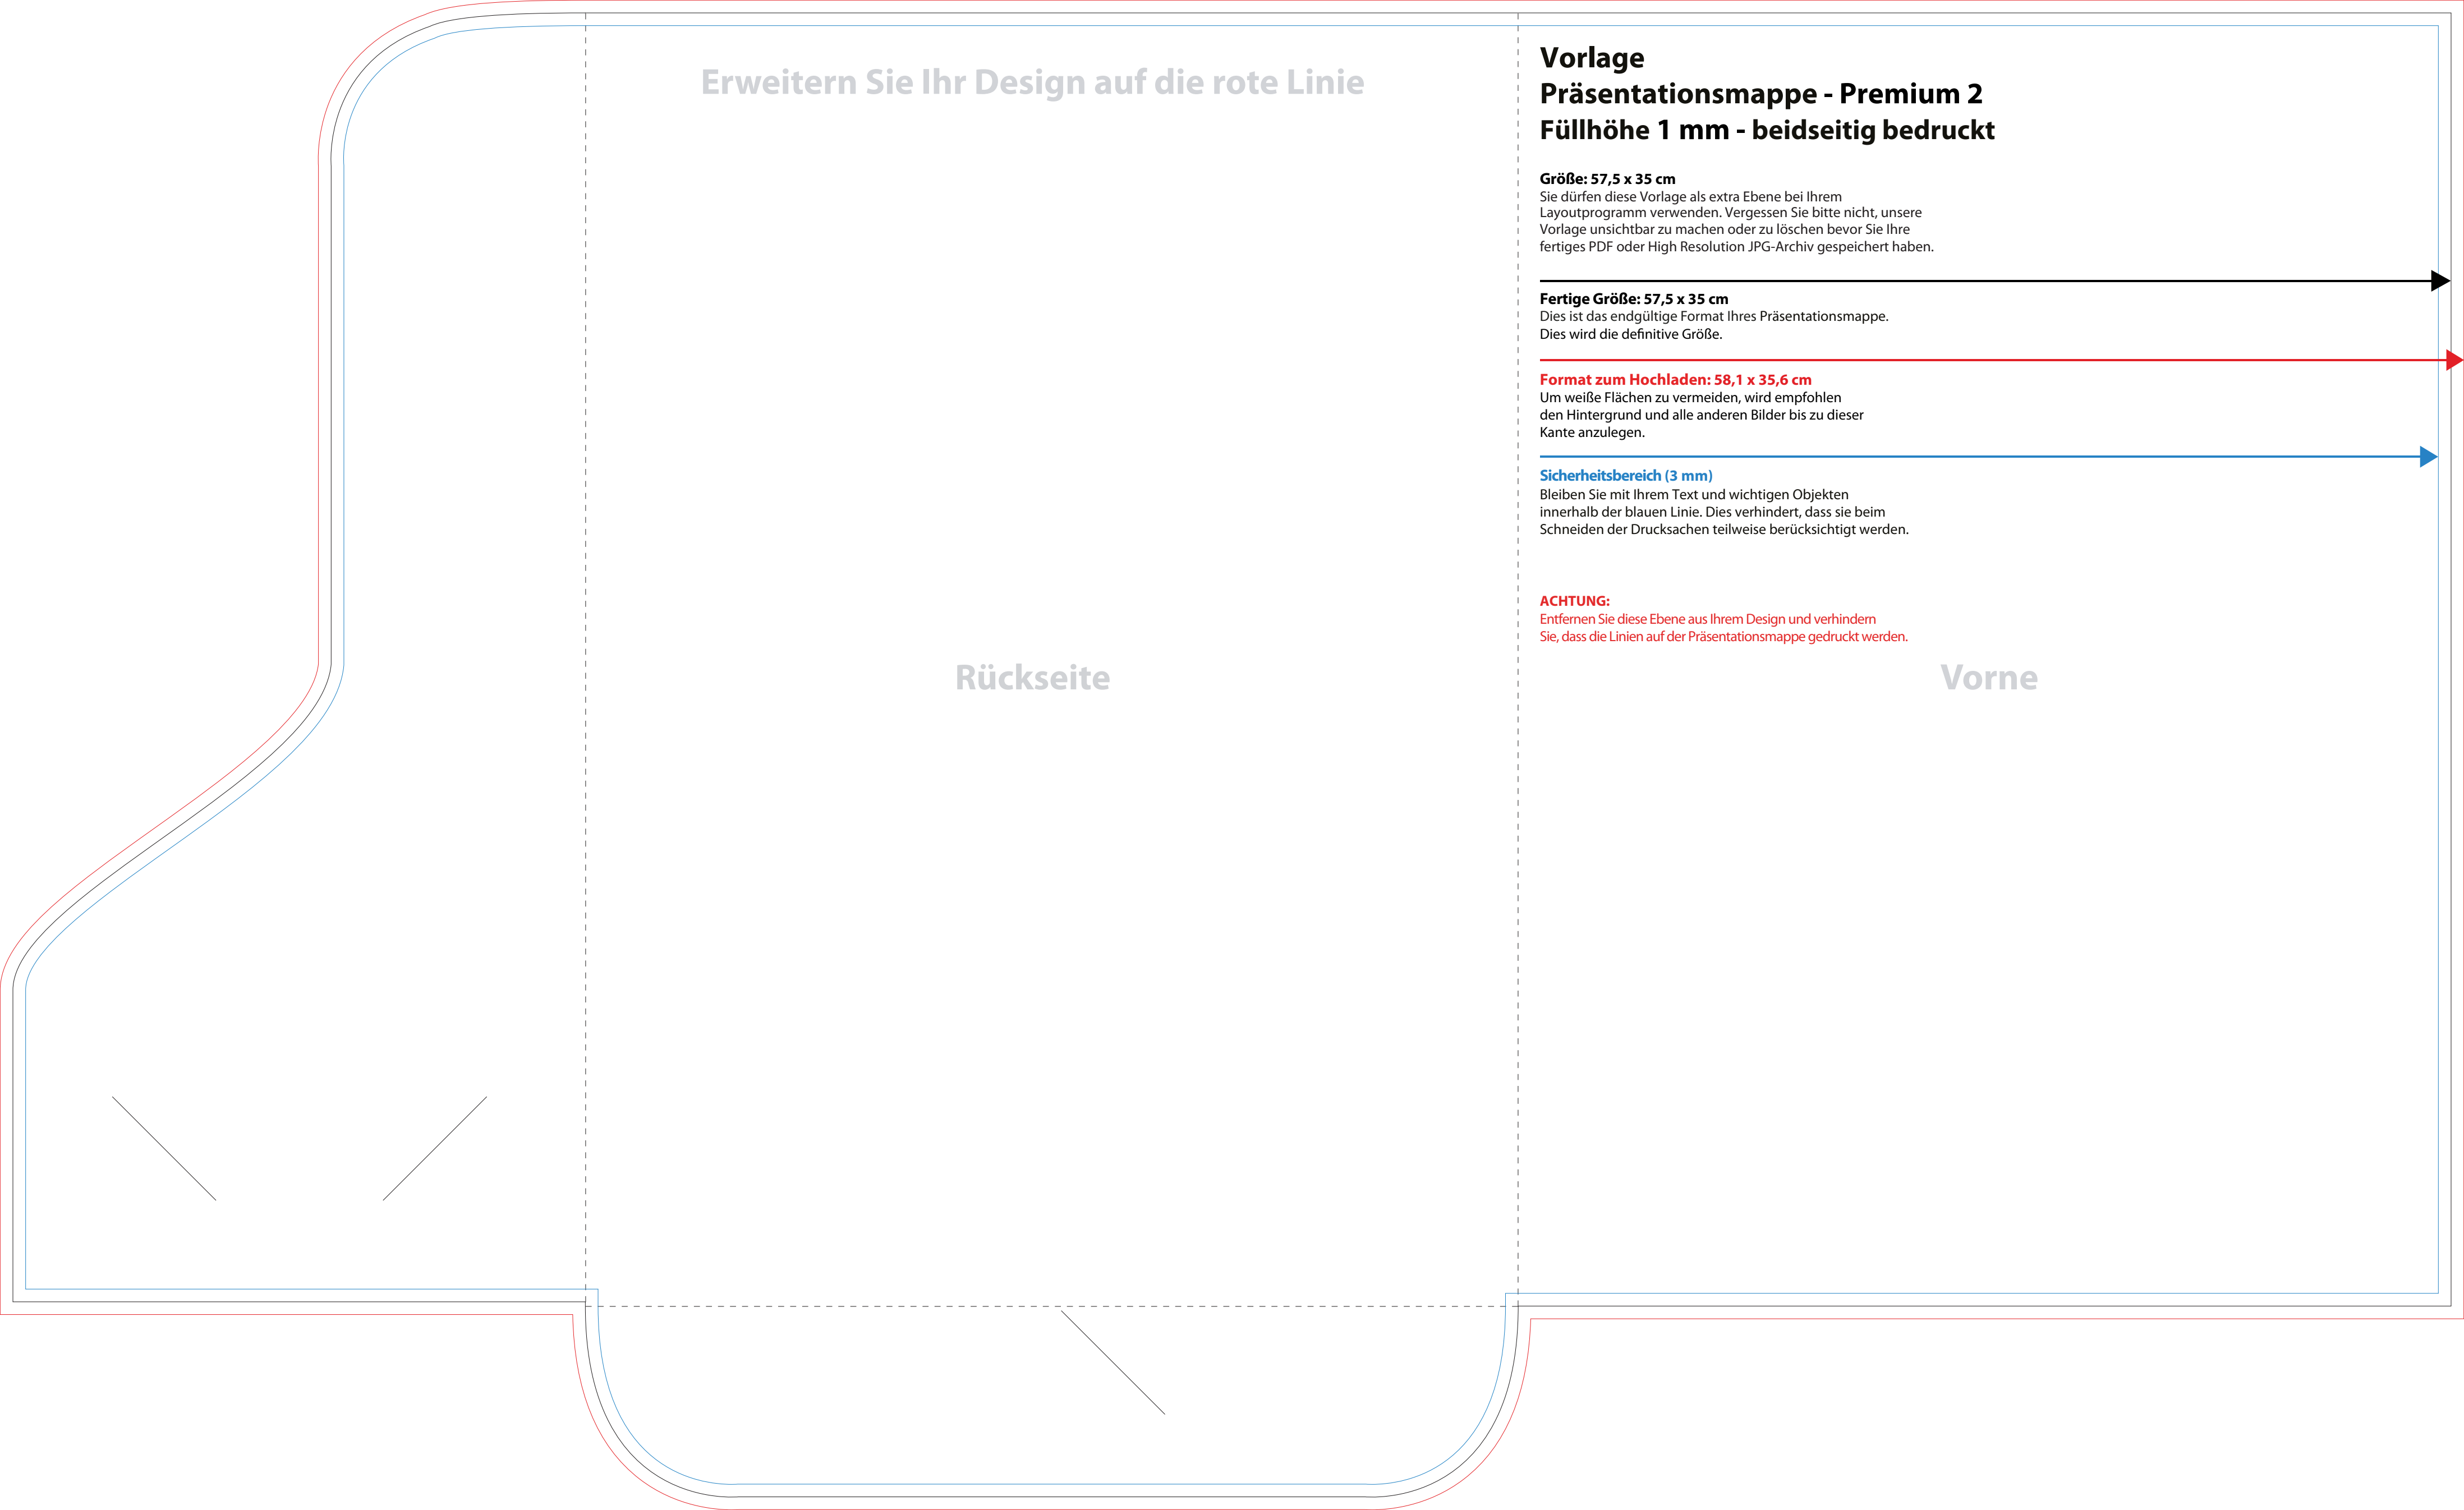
Erweitern Sie Ihr Design auf die rote Linie

Vorlage
Präsentationsmappe - Premium 2
Füllhöhe 1 mm - beidseitig bedruckt

Größe: 57,5 x 35 cm
Sie dürfen diese Vorlage als extra Ebene bei Ihrem Layoutprogramm verwenden. Vergessen Sie bitte nicht, unsere Vorlage unsichtbar zu machen oder zu löschen bevor Sie Ihre fertiges PDF oder High Resolution JPG-Archiv gespeichert haben.

Fertige Größe: 57,5 x 35 cm
Dies ist das endgültige Format Ihres Präsentationsmappe.
Dies wird die definitive Größe.

Format zum Hochladen: 58,1 x 35,6 cm
Um weiße Flächen zu vermeiden, wird empfohlen den Hintergrund und alle anderen Bilder bis zu dieser Kante anzulegen.

Sicherheitsbereich (3 mm)
Bleiben Sie mit Ihrem Text und wichtigen Objekten innerhalb der blauen Linie. Dies verhindert, dass sie beim Schneiden der Drucksachen teilweise berücksichtigt werden.

ACHTUNG:
Entfernen Sie diese Ebene aus Ihrem Design und verhindern Sie, dass die Linien auf der Präsentationsmappe gedruckt werden.

Rückseite

Vorne